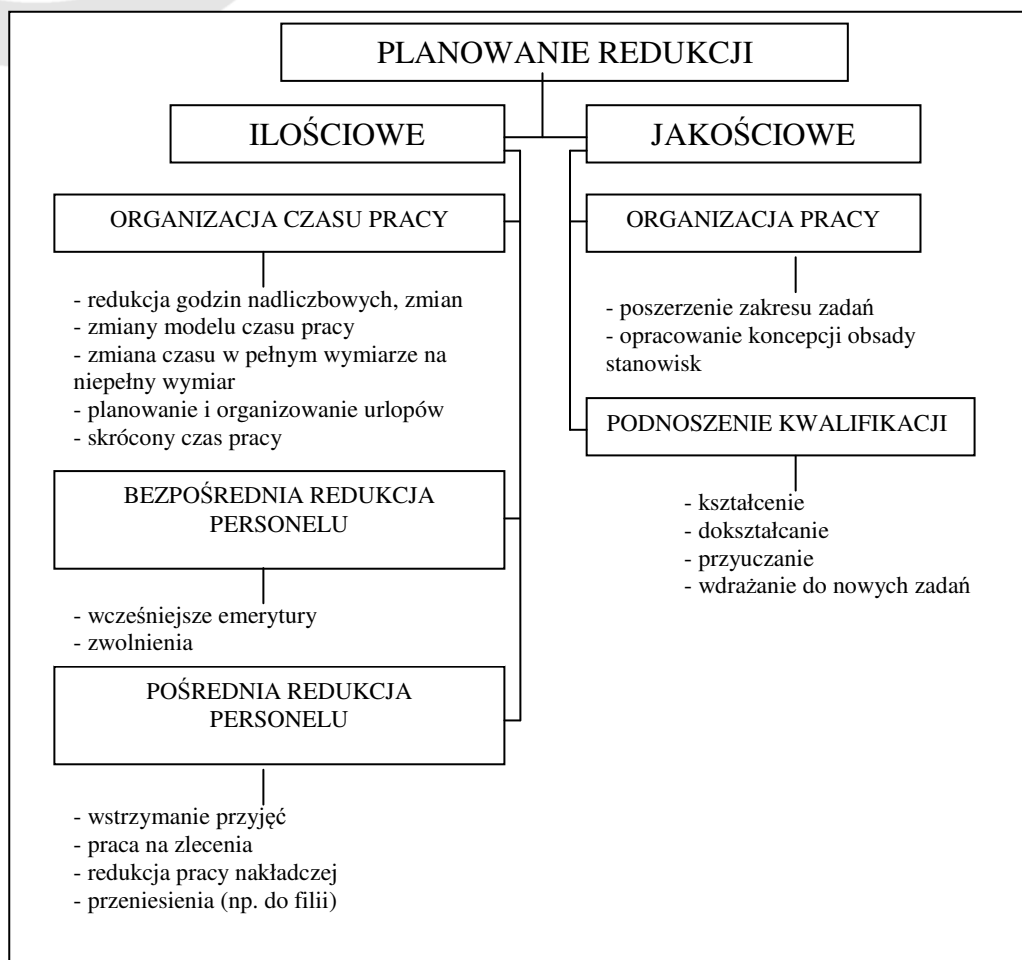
PLANOWANIE REDUKCJI

ILOŚCIOWE

JAKOŚCIOWE

ORGANIZACJA CZASU PRACY

- redukcja godzin nadliczbowych, zmian
- zmiany modelu czasu pracy
- zmiana czasu w pełnym wymiarze na niepełny wymiar
- planowanie i organizowanie urlopów
- skrócony czas pracy

BEZPOŚREDNIA REDUKCJA PERSONELU

- wcześniejsze emerytury
- zwolnienia

POŚREDNIA REDUKCJA PERSONELU

- wstrzymanie przyjęć
- praca na zlecenia
- redukcja pracy nakładczej
- przeniesienia (np. do filii)

ORGANIZACJA PRACY

- poszerzenie zakresu zadań
- opracowanie koncepcji obsady stanowisk

PODNOSZENIE KWALIFIKACJI

- kształcenie
- dokształcanie
- przyuczanie
- wdrażanie do nowych zadań